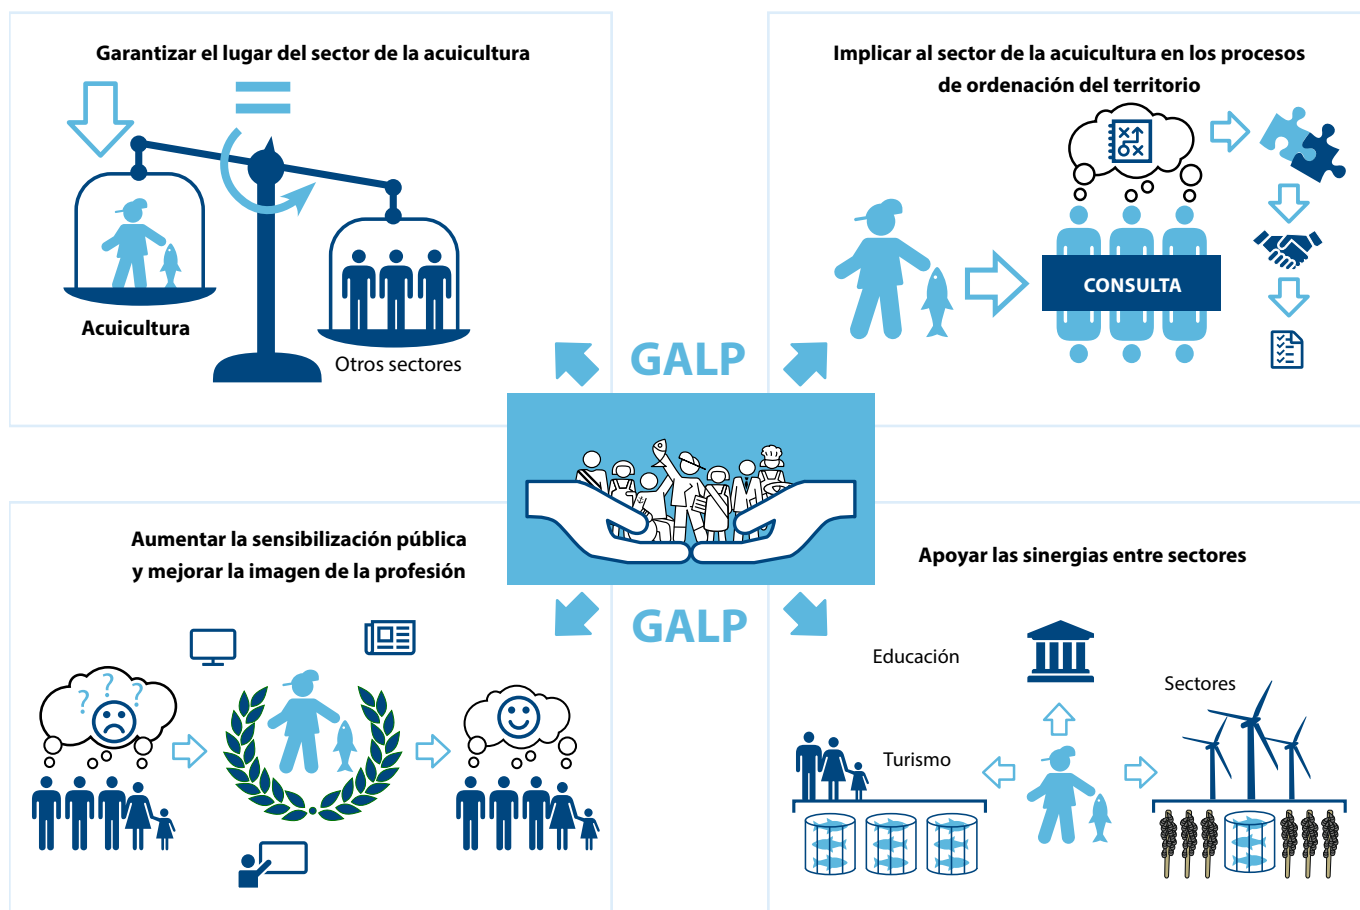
Garantizar el lugar del sector de la acuicultura

Acuicultura

Otros sectores

Implicar al sector de la acuicultura en los procesos de ordenación del territorio

CONSULTA

GALP

GALP

Aumentar la sensibilización pública y mejorar la imagen de la profesión

Apoyar las sinergias entre sectores

Educación

Sectores

Turismo